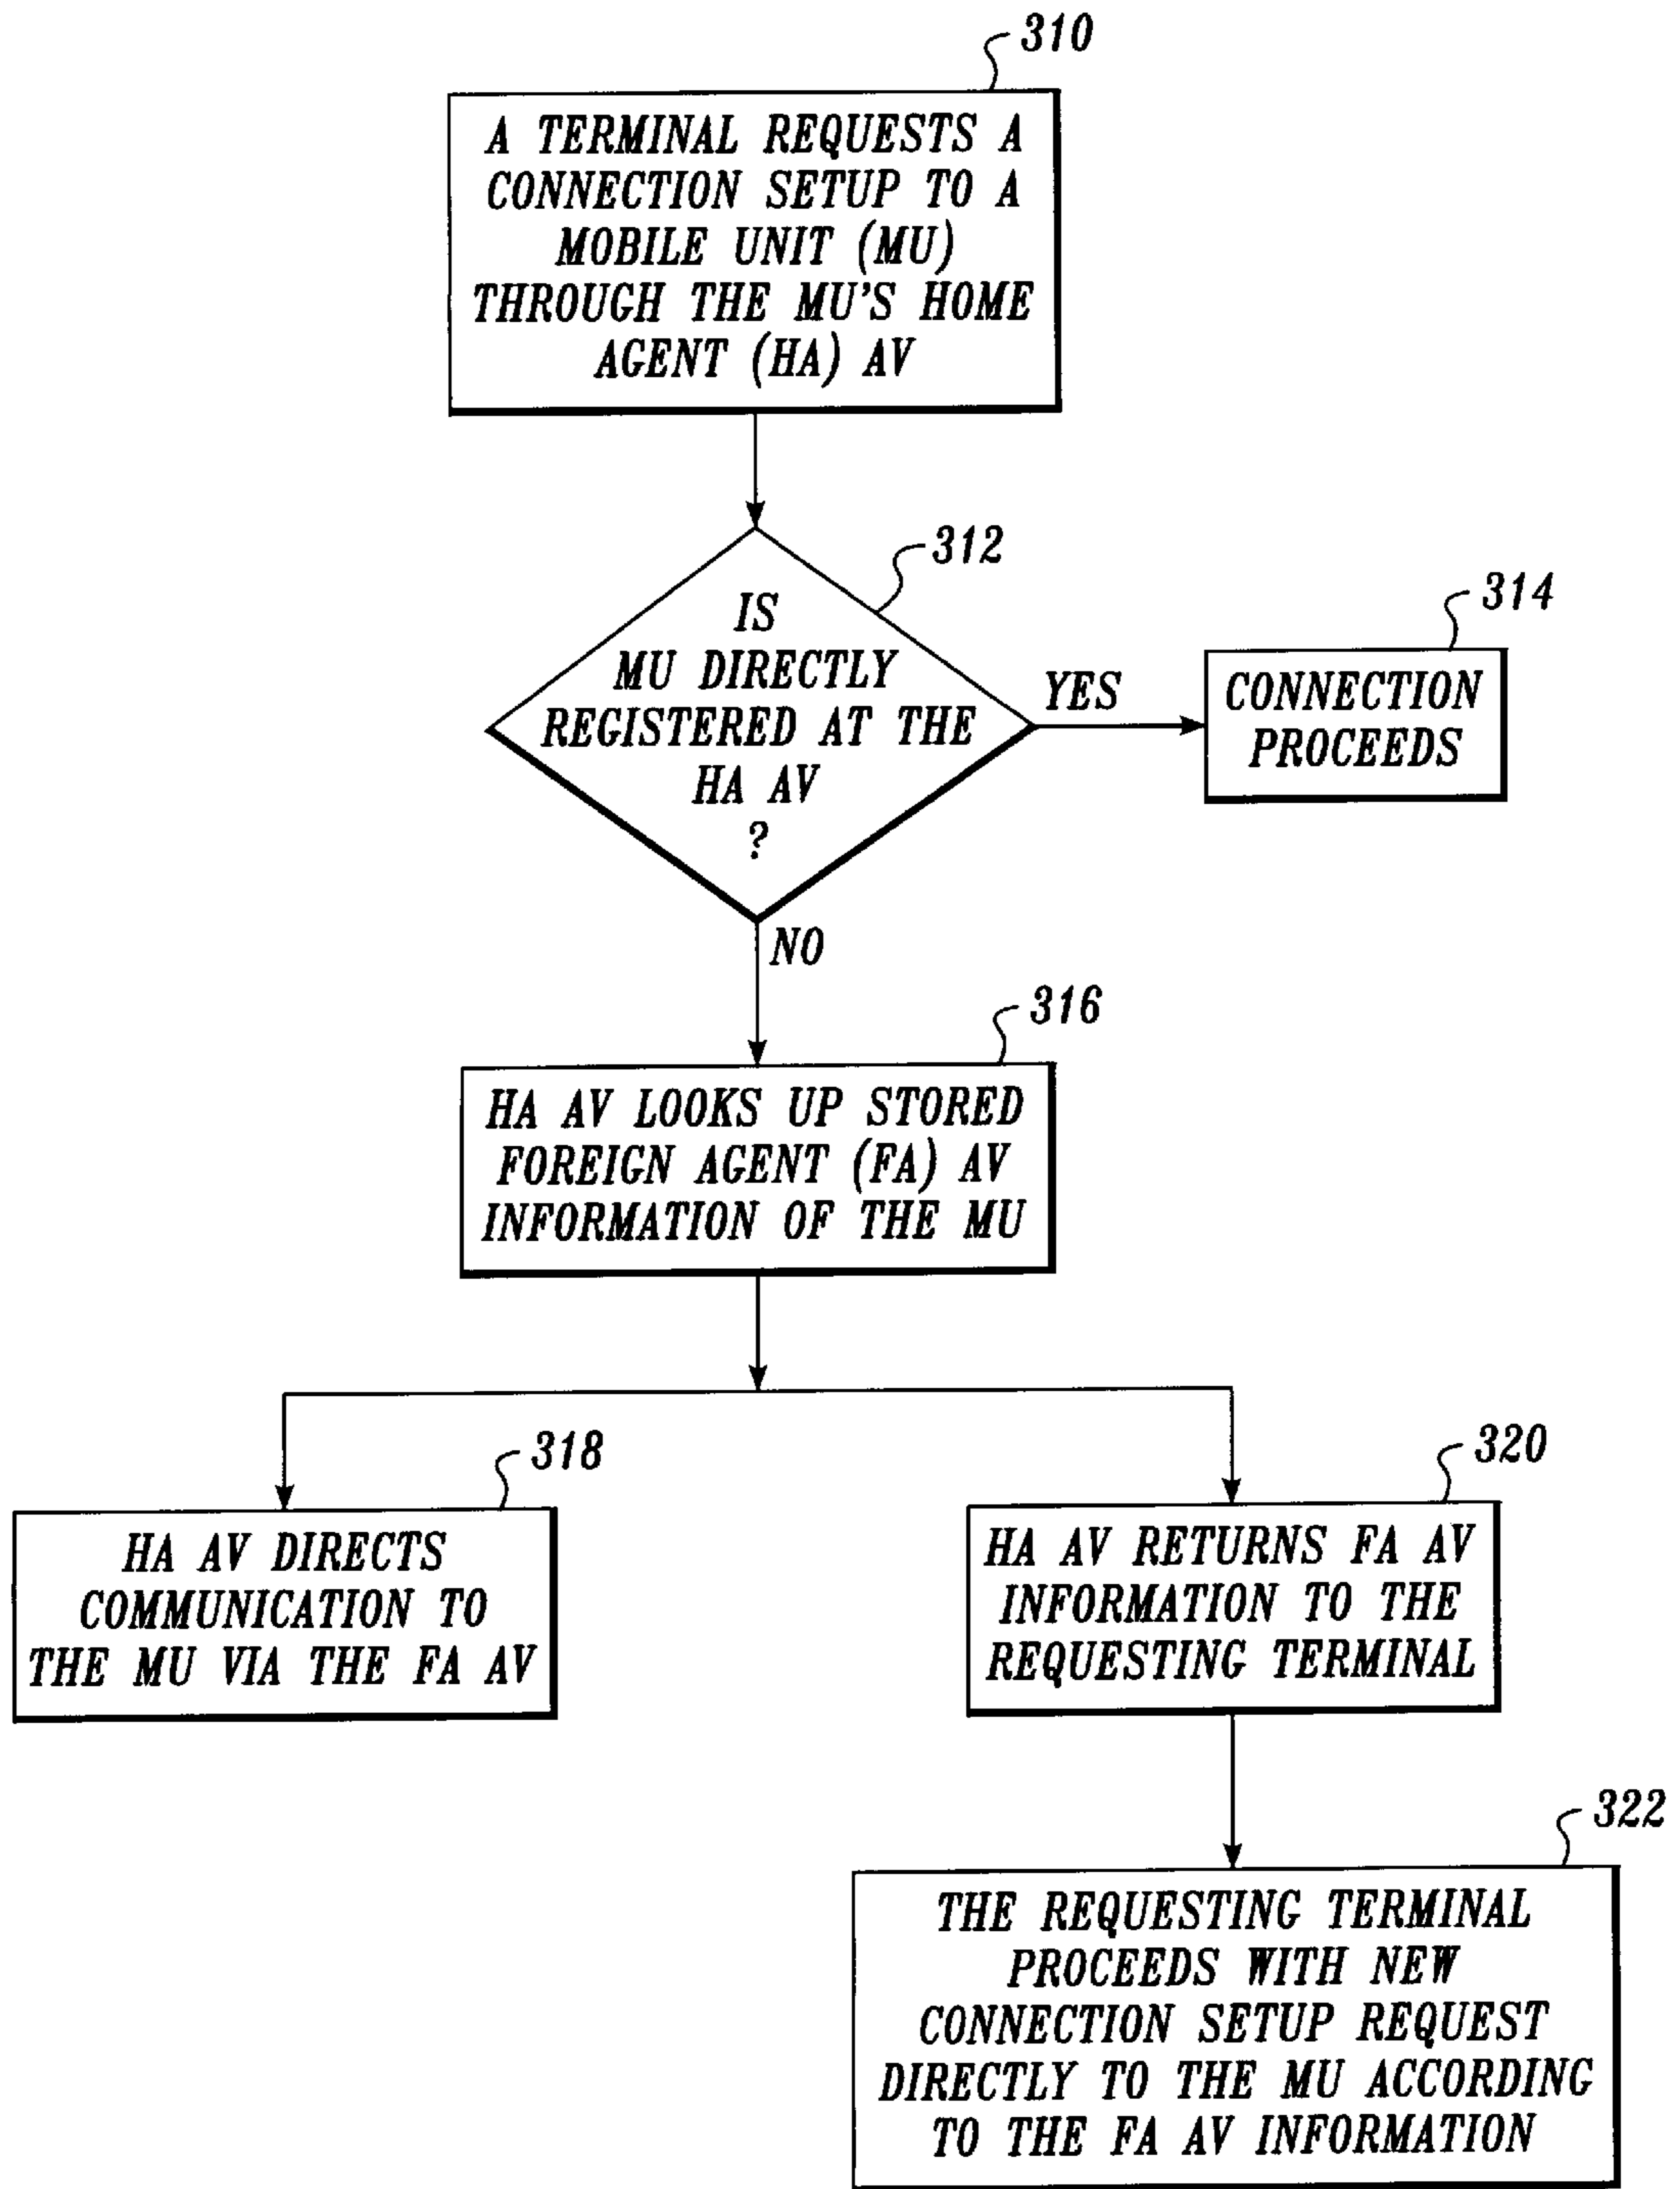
310

A TERMINAL REQUESTS A CONNECTION SETUP TO A MOBILE UNIT (MU) THROUGH THE MU'S HOME AGENT (HA) AV

312

IS MU DIRECTLY REGISTERED AT THE HA AV ?

YES

314

CONNECTION PROCEEDS

NO

316

HA AV LOOKS UP STORED FOREIGN AGENT (FA) AV INFORMATION OF THE MU

318

HA AV DIRECTS COMMUNICATION TO THE MU VIA THE FA AV

320

HA AV RETURNS FA AV INFORMATION TO THE REQUESTING TERMINAL

322

THE REQUESTING TERMINAL PROCEEDS WITH NEW CONNECTION SETUP REQUEST DIRECTLY TO THE MU ACCORDING TO THE FA AV INFORMATION